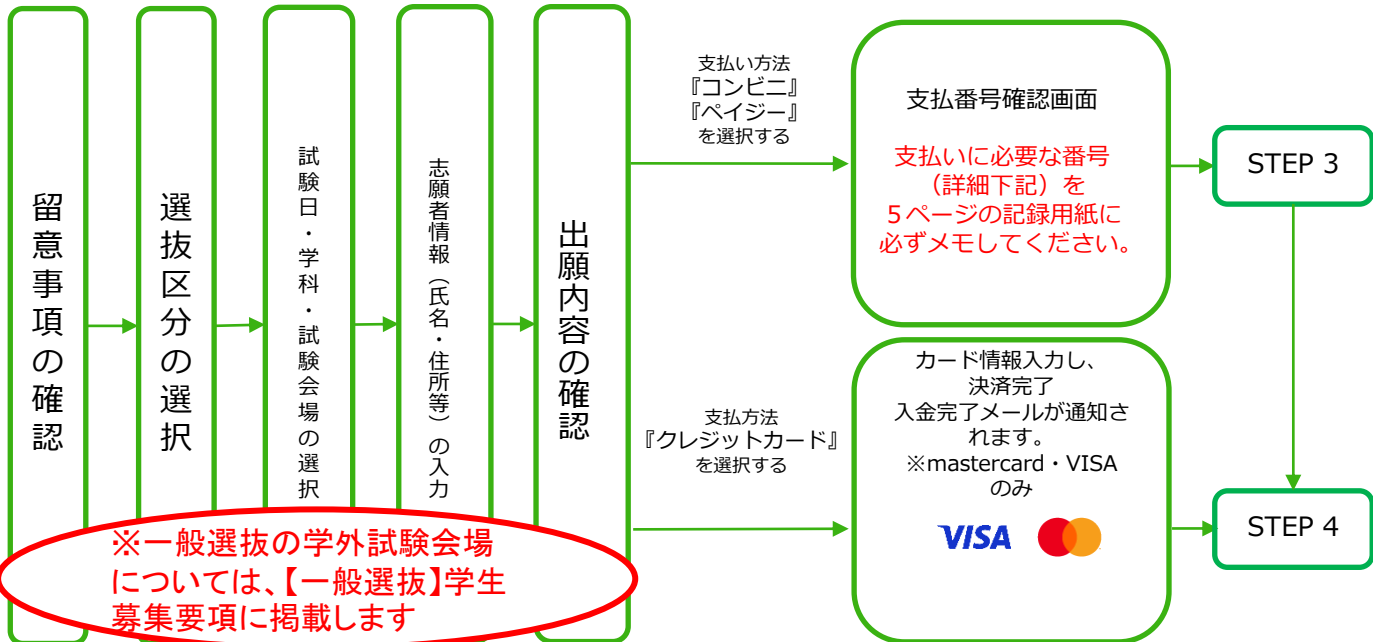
留意事項の確認

選抜区分の選択

試験日・学科・試験会場の選択

志願者情報（氏名・住所等）の入力

出願内容の確認

支払い方法
『コンビニ』
『ペイジー』
を選択する

支払番号確認画面

支払いに必要な番号
（詳細下記）を
５ページの記録用紙に
必ずメモしてください。

STEP 3

支払方法
『クレジットカード』
を選択する

カード情報入力し、
決済完了
入金完了メールが通知されます。
※mastercard・VISA
のみ

VISA

STEP 4

※一般選抜の学外試験会場については、【一般選抜】学生募集要項に掲載します